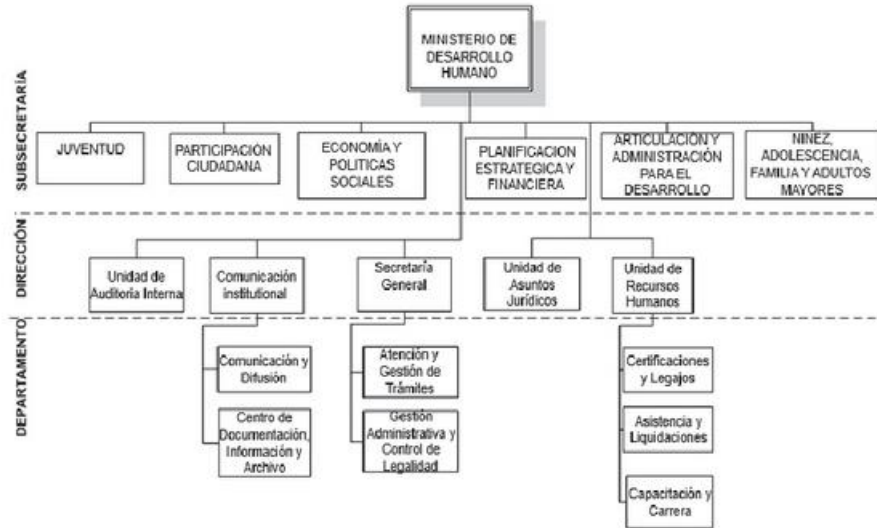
MINISTERIO DE DESARROLLO HUMANO

SUBSECRETARÍA

JUVENTUD

PARTICIPACIÓN CIUDADANA

ECONOMÍA Y POLITICAS SOCIALES

PLANIFICACION ESTRATEGICA Y FINANCIERA

ARTICULACIÓN Y ADMINISTRACIÓN PARA EL DESARROLLO

NIÑEZ, ADOLESCENCIA, FAMILIA Y ADULTOS MAYORES

DIRECCIÓN

Unidad de Auditoria Interna

Comunicación institutional

Secretaría General

Unidad de Asuntos Jurídicos

Unidad de Recursos Humanos

DEPARTAMENTO

Comunicación y Difusión

Centro de Documentación, Información y Archivo

Atención y Gestión de Trámites

Gestión Administrativa y Control de Legalidad

Certificaciones y Legajos

Asistencia y Liquidaciones

Capacitación y Carrera